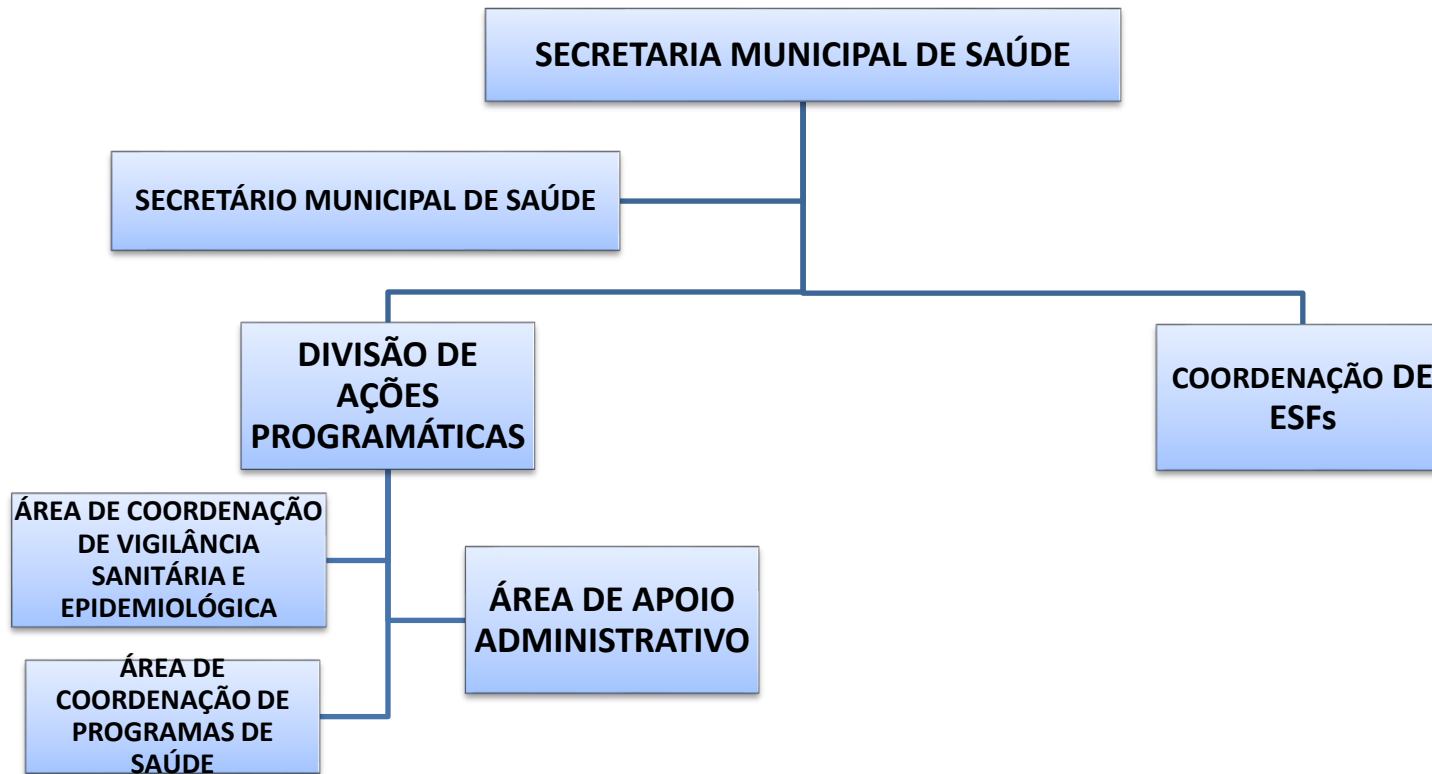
SECRETARIA MUNICIPAL DE SAÚDE

SECRETÁRIO MUNICIPAL DE SAÚDE

DIVISÃO DE AÇÕES PROGRAMÁTICAS

COORDENAÇÃO DE ESFs

ÁREA DE COORDENAÇÃO DE VIGILÂNCIA SANITÁRIA E EPIDEMIOLÓGICA

ÁREA DE APOIO ADMINISTRATIVO

ÁREA DE COORDENAÇÃO DE PROGRAMAS DE SAÚDE